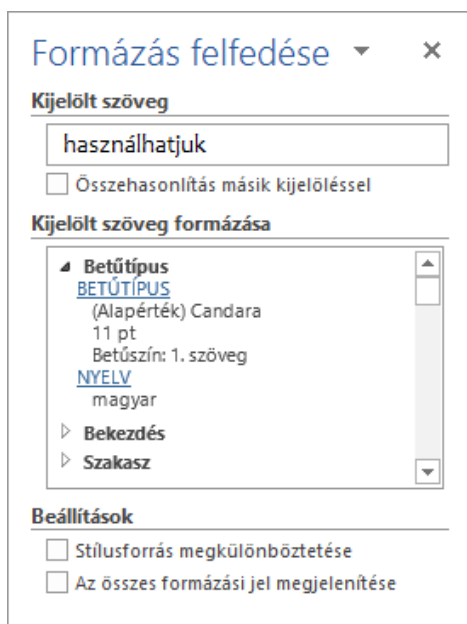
Formázás felfedése ▾ ×

Kijelölt szöveg

használhatjuk

Összehasonlítás másik kijelöléssel

Kijelölt szöveg formázása

◢ Betűtípus
BETŰTÍPUS
(Alapérték) Candara
11 pt
Betűszín: 1. szöveg
NYELV
magyar
▷ Bekezdés
▷ Szakasz

Beállítások

Stílusforrás megkülönböztetése

Az összes formázási jel megjelenítése